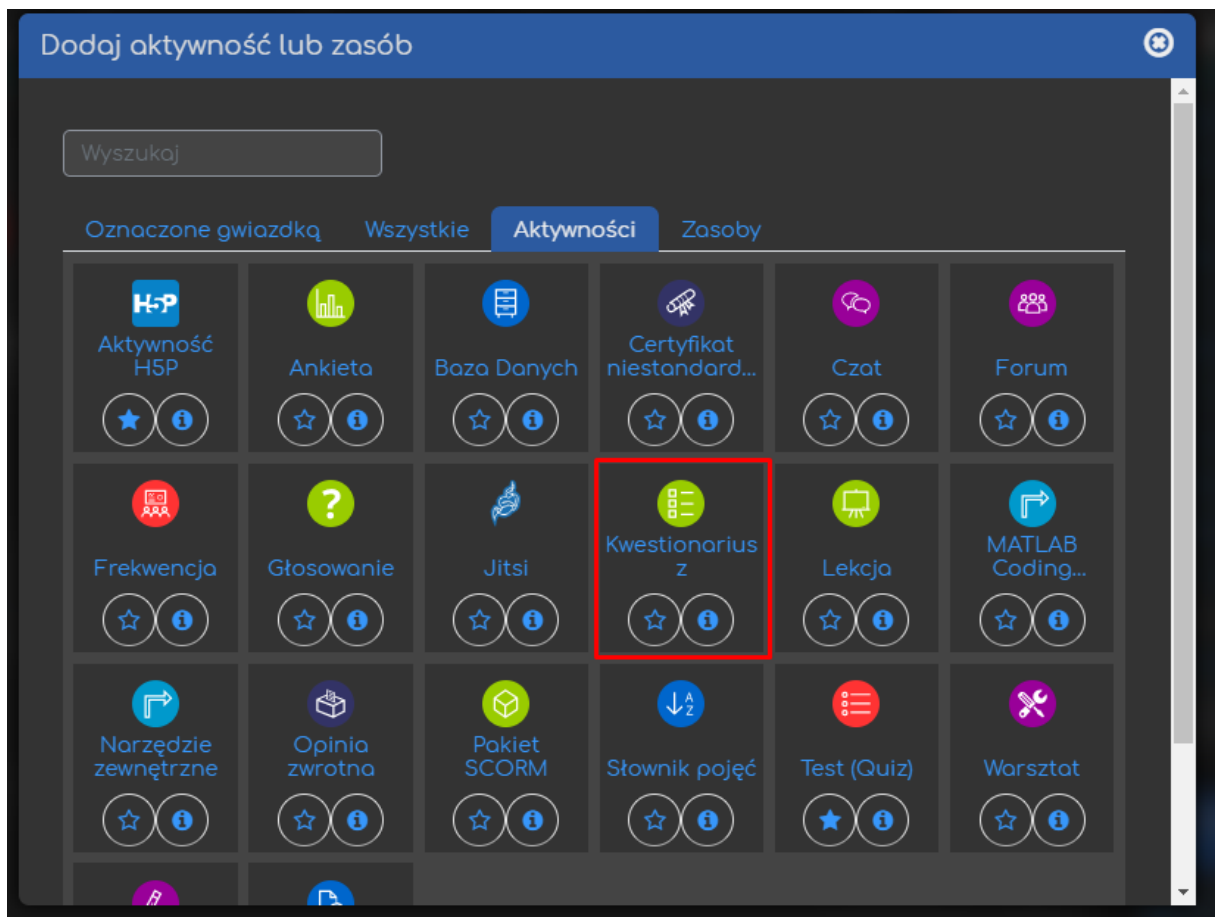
Dodaj aktywność lub zasób

Wyszukaj

Oznaczone gwiazdką Wszystkie Aktywności Zasoby

H5P
Aktywność H5P

Ankieta

Baza Danych

Certyfikat niestandard...

Czat

Forum

Frekwencja

Głosowanie

Jitsi

Kwestionariusz

Lekcja

MATLAB Coding...

Narzędzie zewnętrzne

Opinia zwrotna

Pakiet SCORM

Słownik pojęć

Test (Quiz)

Warsztat